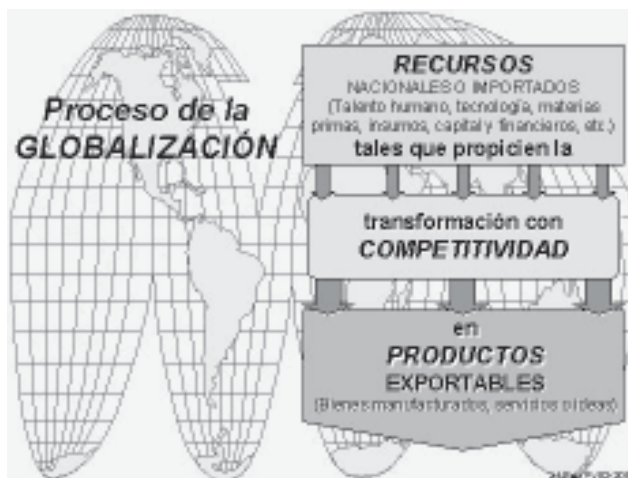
Proceso de la GLOBALIZACIÓN

RECURSOS
NACIONALES O IMPORTADOS
(Talento humano, tecnología, materias primas, insumos, capital y financieros, etc.)
tales que propicien la

transformación con
COMPETITIVIDAD

en
PRODUCTOS
EXPORTABLES
(Bienes manufacturados, servicios o ideas)

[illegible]